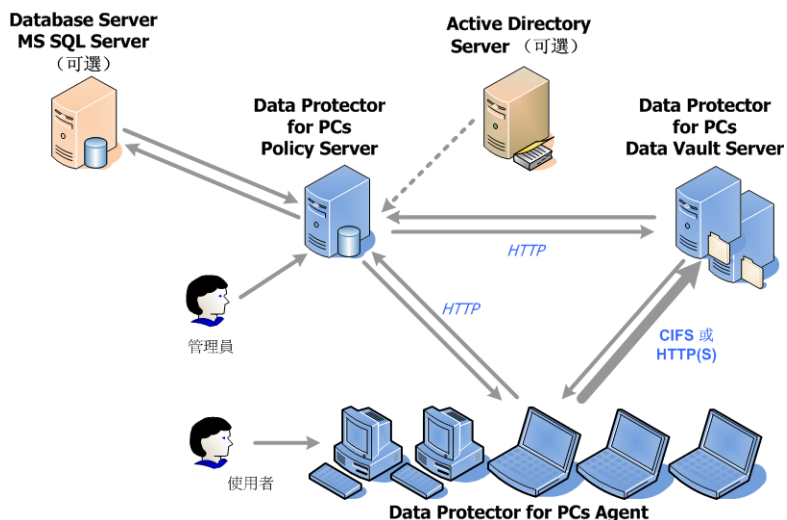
Database Server
MS SQL Server
（可選）

Active Directory
Server （可選）

Data Protector
for PCs
Policy Server

Data Protector
for PCs
Data Vault Server

HTTP

HTTP

CIFS 或
HTTP(S)

管理員

使用者

Data Protector for PCs Agent